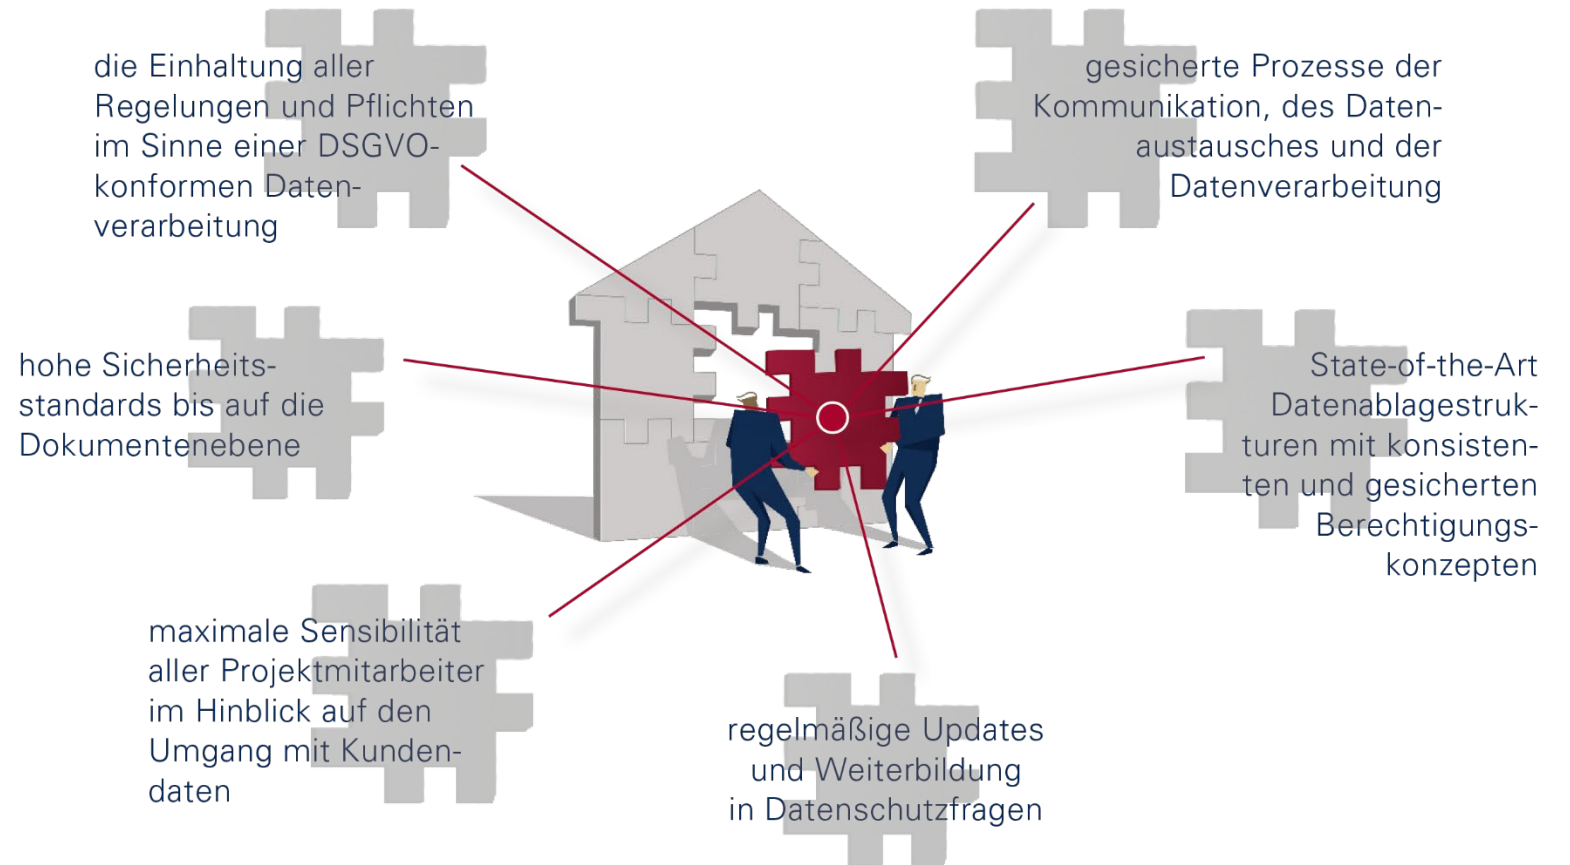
die Einhaltung aller Regelungen und Pflichten im Sinne einer DSGVO-konformen Datenverarbeitung

gesicherte Prozesse der Kommunikation, des Datenaustausches und der Datenverarbeitung

hohe Sicherheitsstandards bis auf die Dokumentenebene

State-of-the-Art Datenablagestrukturen mit konsistenten und gesicherten Berechtigungskonzepten

maximale Sensibilität aller Projektmitarbeiter im Hinblick auf den Umgang mit Kundendaten

regelmäßige Updates und Weiterbildung in Datenschutzfragen